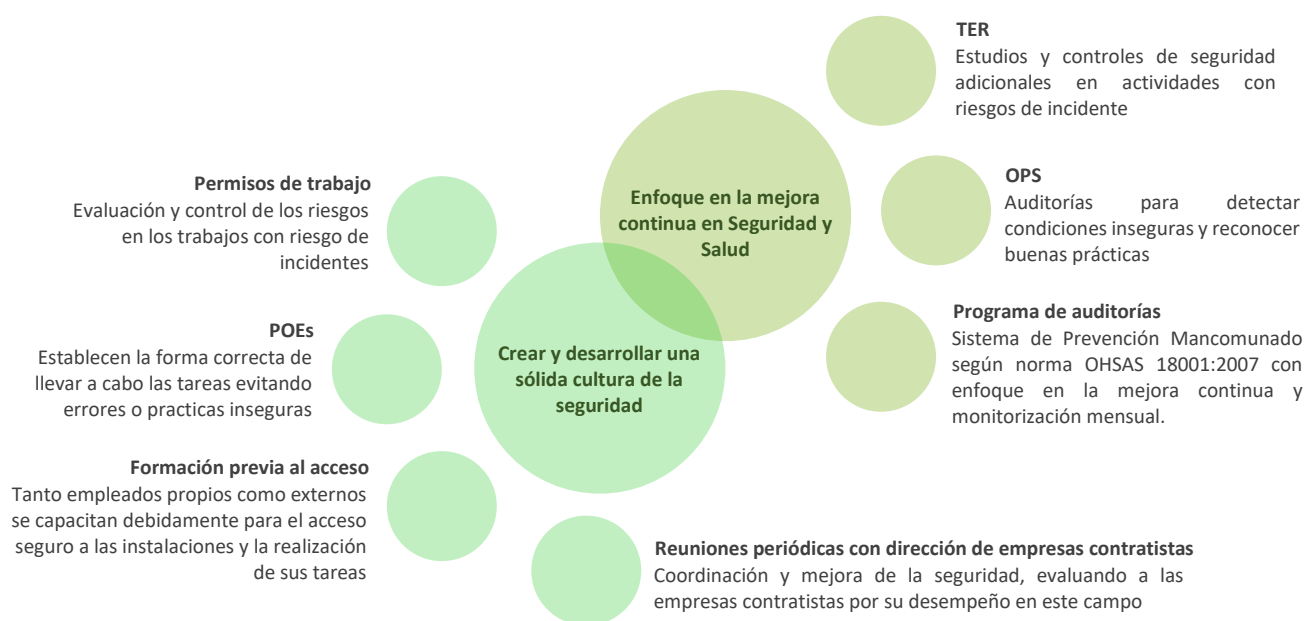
TER
Estudios y controles de seguridad adicionales en actividades con riesgos de incidente

Permisos de trabajo
Evaluación y control de los riesgos en los trabajos con riesgo de incidentes

Enfoque en la mejora continua en Seguridad y Salud

OPS
Auditorías para detectar condiciones inseguras y reconocer buenas prácticas

POEs
Establecen la forma correcta de llevar a cabo las tareas evitando errores o practicas inseguras

Crear y desarrollar una sólida cultura de la seguridad

Programa de auditorías
Sistema de Prevención Mancomunado según norma OHSAS 18001:2007 con enfoque en la mejora continua y monitorización mensual.

Formación previa al acceso
Tanto empleados propios como externos se capacitan debidamente para el acceso seguro a las instalaciones y la realización de sus tareas

Reuniones periódicas con dirección de empresas contratistas
Coordinación y mejora de la seguridad, evaluando a las empresas contratistas por su desempeño en este campo